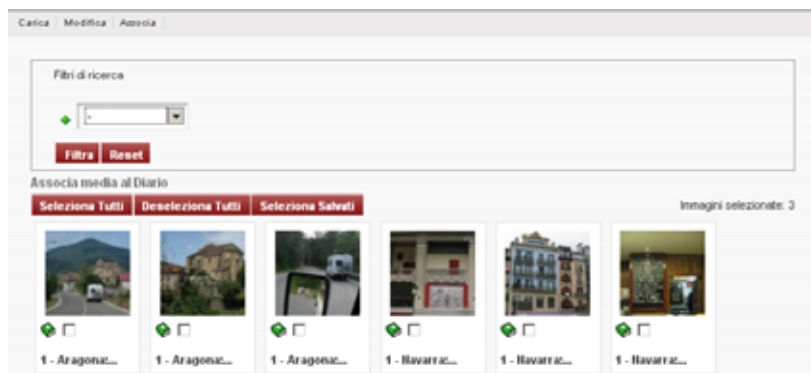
Carica | Modifica | Associa

Filtri di ricerca

-

Filtra Reset

Associa media al Diario

Seleziona Tutti Deseleziona Tutti Seleziona Salvati

Immagini selezionate: 3

1 - Aragona:...

1 - Aragona:...

1 - Aragona:...

1 - Navarra:...

1 - Navarra:...

1 - Navarra:...